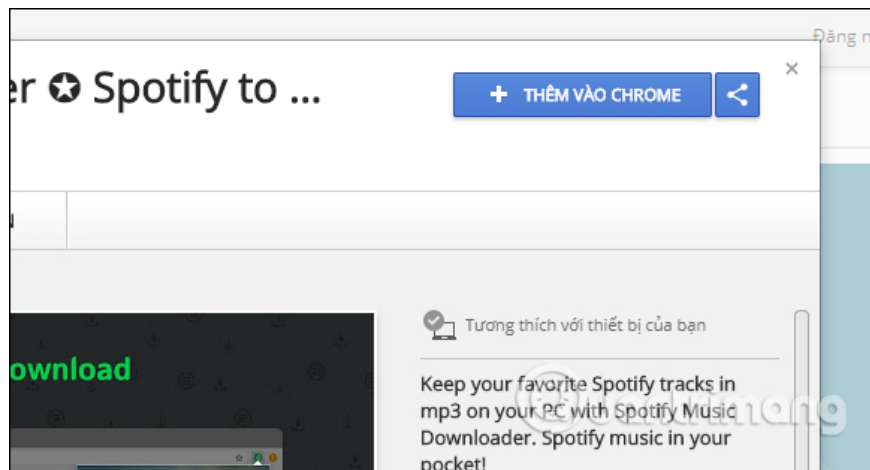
Đăng n

er ✪ Spotify to ...

+ THÊM VÀO CHROME

×

u

ownload

Tương thích với thiết bị của bạn

Keep your favorite Spotify tracks in mp3 on your PC with Spotify Music Downloader. Spotify music in your pocket!

Quantrimang